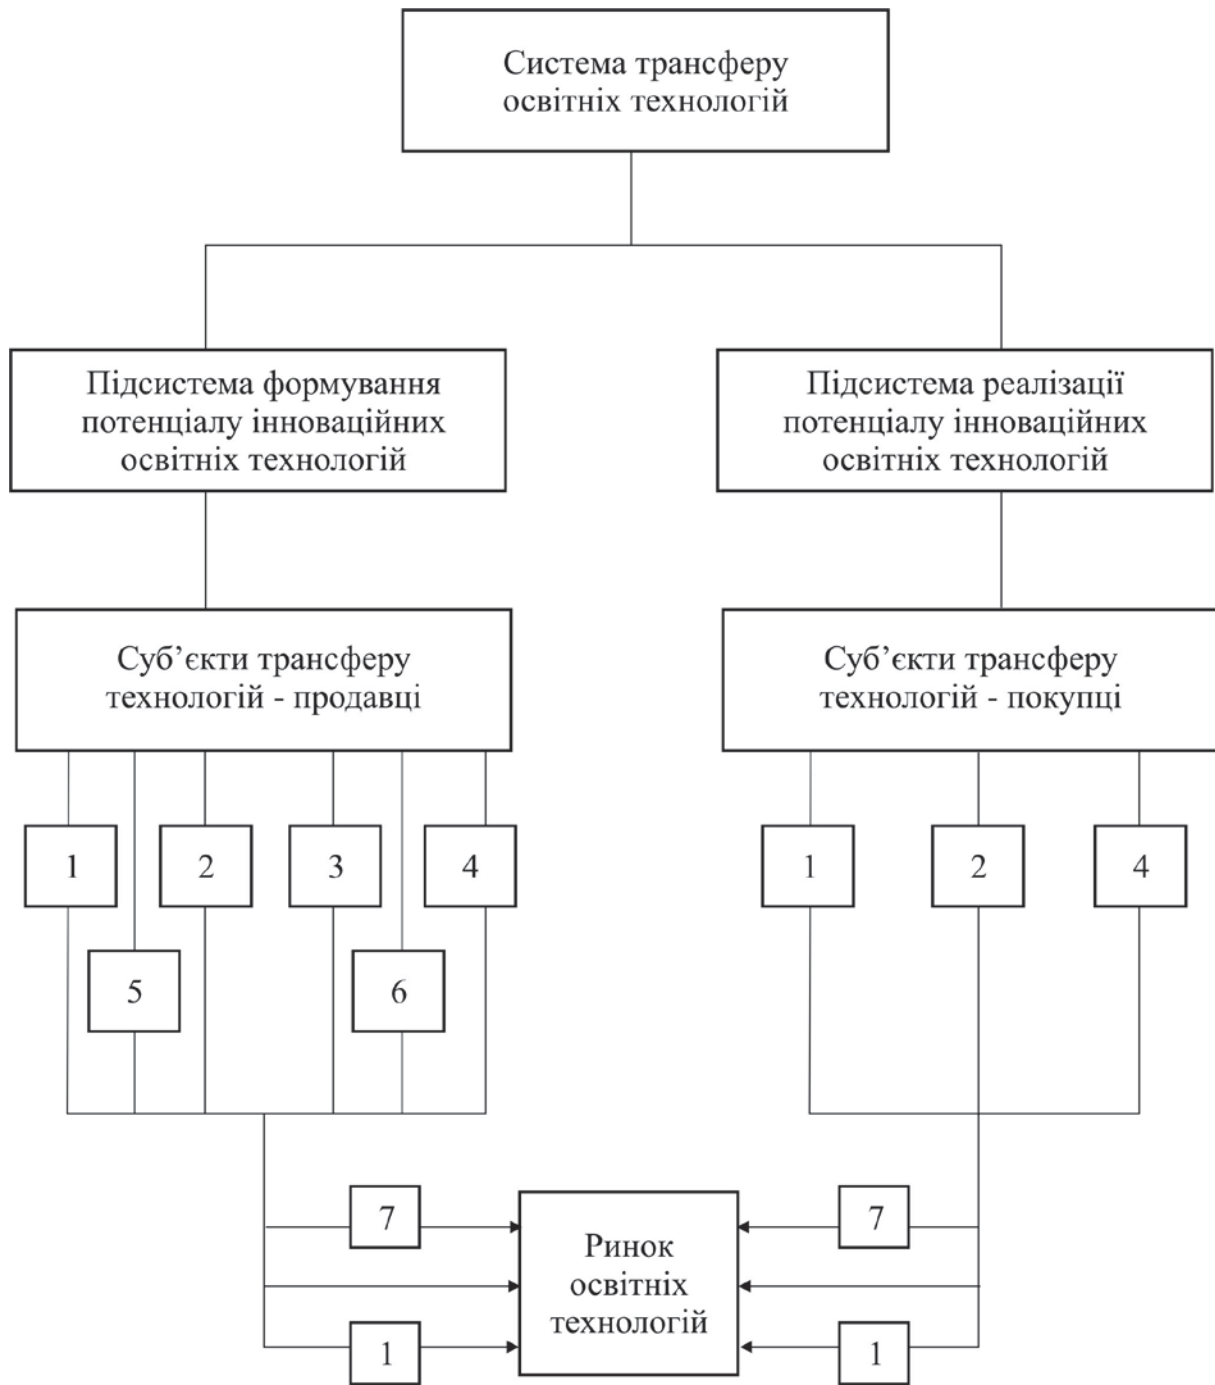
Система трансферу освітніх технологій

Підсистема формування потенціалу інноваційних освітніх технологій

Підсистема реалізації потенціалу інноваційних освітніх технологій

Суб’єкти трансферу технологій - продавці

Суб’єкти трансферу технологій - покупці

1

2

3

4

5

6

1

2

4

7

1

Ринок освітніх технологій

7

1